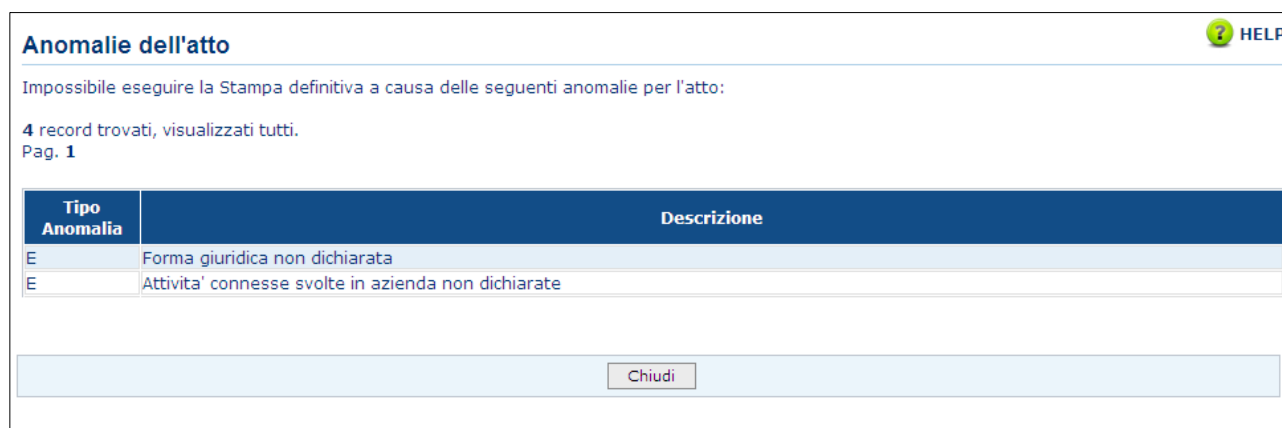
Anomalie dell'atto

HELP

Impossibile eseguire la Stampa definitiva a causa delle seguenti anomalie per l'atto:

4 record trovati, visualizzati tutti.
Pag. 1

| Tipo Anomalia | Descrizione |
|---|---|
| E | Forma giuridica non dichiarata |
| E | Attivita' connesse svolte in azienda non dichiarate |

Chiudi